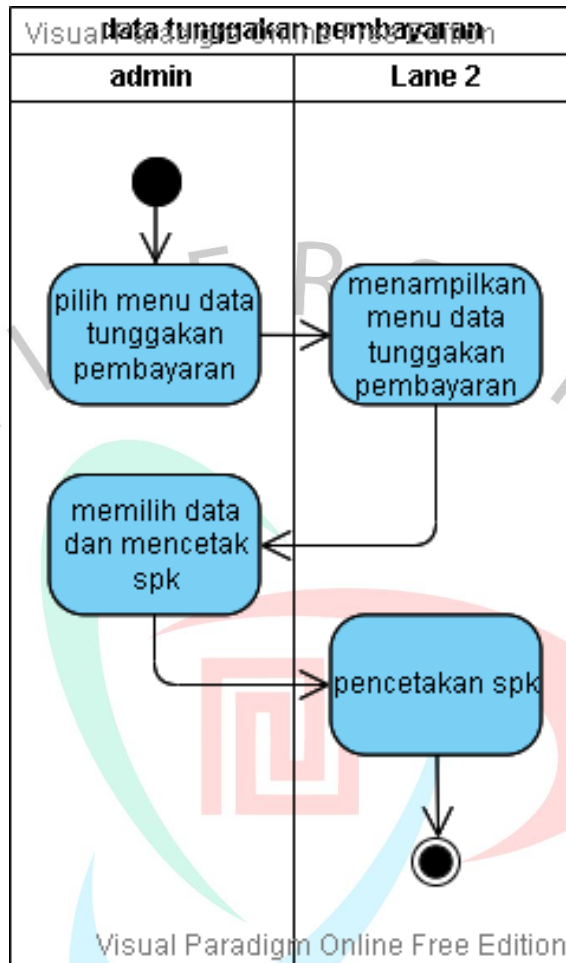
Visual Paradigm Online Free Edition
data tunggakan pembayaran

| admin | Lane 2 |
|---|---|

pilih menu data tunggakan pembayaran

menampilkan menu data tunggakan pembayaran

memilih data dan mencetak spk

pencetakan spk

Visual Paradigm Online Free Edition